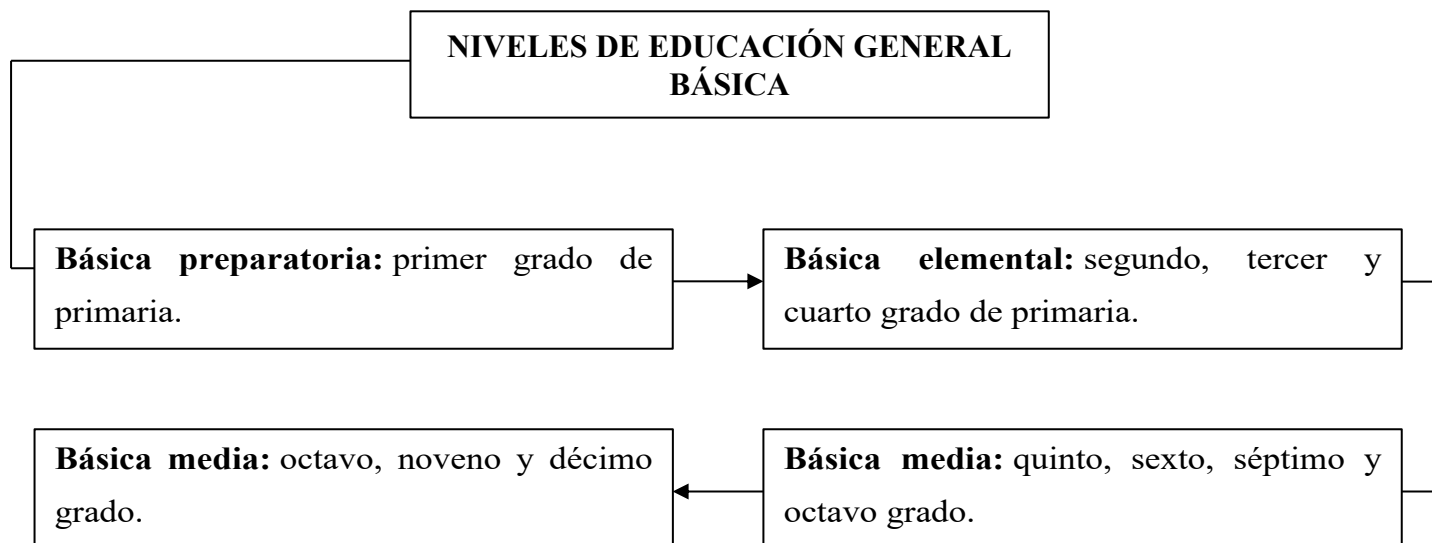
**NIVELES DE EDUCACIÓN GENERAL BÁSICA**

**Básica preparatoria:** primer grado de primaria.

**Básica elemental:** segundo, tercer y cuarto grado de primaria.

**Básica media:** quinto, sexto, séptimo y octavo grado.

**Básica media:** octavo, noveno y décimo grado.